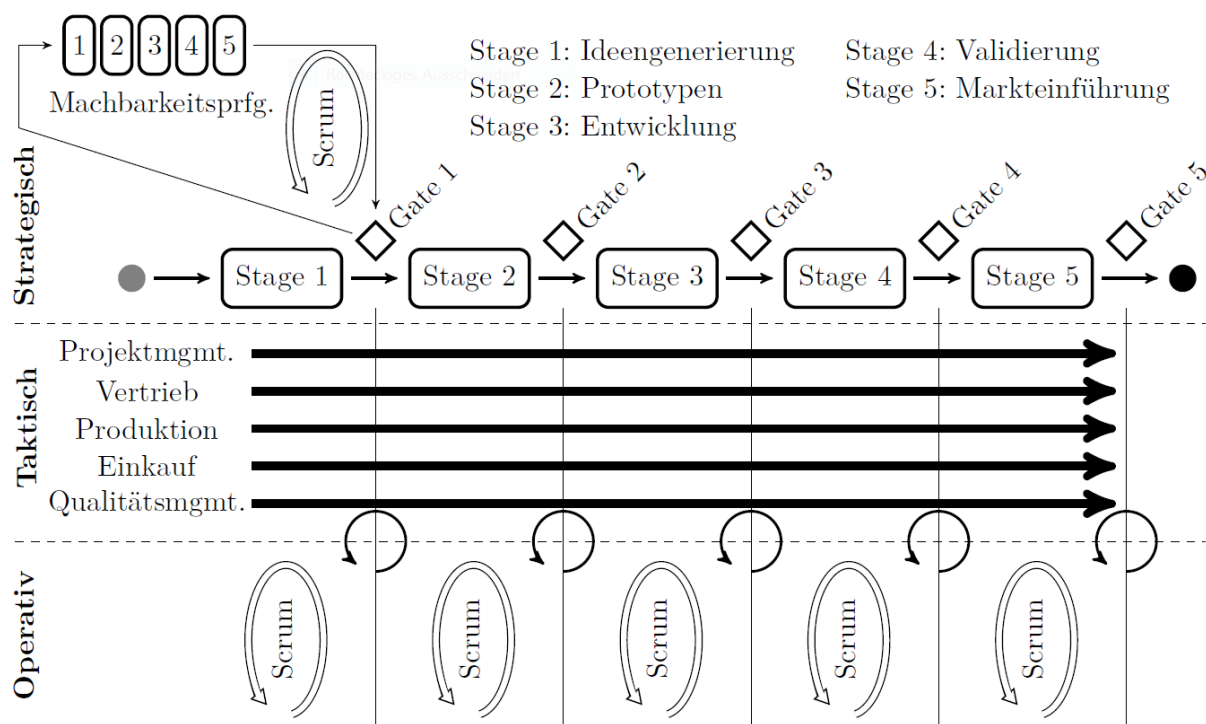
1 2 3 4 5
Machbarkeitsprfg.

Scrum

Stage 1: Ideengenerierung
Stage 2: Prototypen
Stage 3: Entwicklung
Stage 4: Validierung
Stage 5: Markteinführung

Strategisch

Gate 1
Gate 2
Gate 3
Gate 4
Gate 5

Stage 1
Stage 2
Stage 3
Stage 4
Stage 5

Taktisch

Projektmgmt.
Vertrieb
Produktion
Einkauf
Qualitätsmgmt.

Operativ

Scrum
Scrum
Scrum
Scrum
Scrum